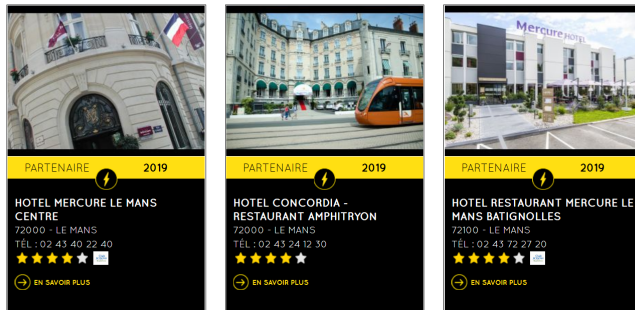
PARTENAIRE 2019

HOTEL MERCURE LE MANS CENTRE

72000 - LE MANS

TÉL : 02 43 40 22 40

EN SAVOIR PLUS

PARTENAIRE 2019

HOTEL CONCORDIA - RESTAURANT AMPHITRYON

72000 - LE MANS

TÉL : 02 43 24 12 30

EN SAVOIR PLUS

Mercure HOTEL

PARTENAIRE 2019

HOTEL RESTAURANT MERCURE LE MANS BATIGNOLLES

72100 - LE MANS

TÉL : 02 43 72 27 20

EN SAVOIR PLUS